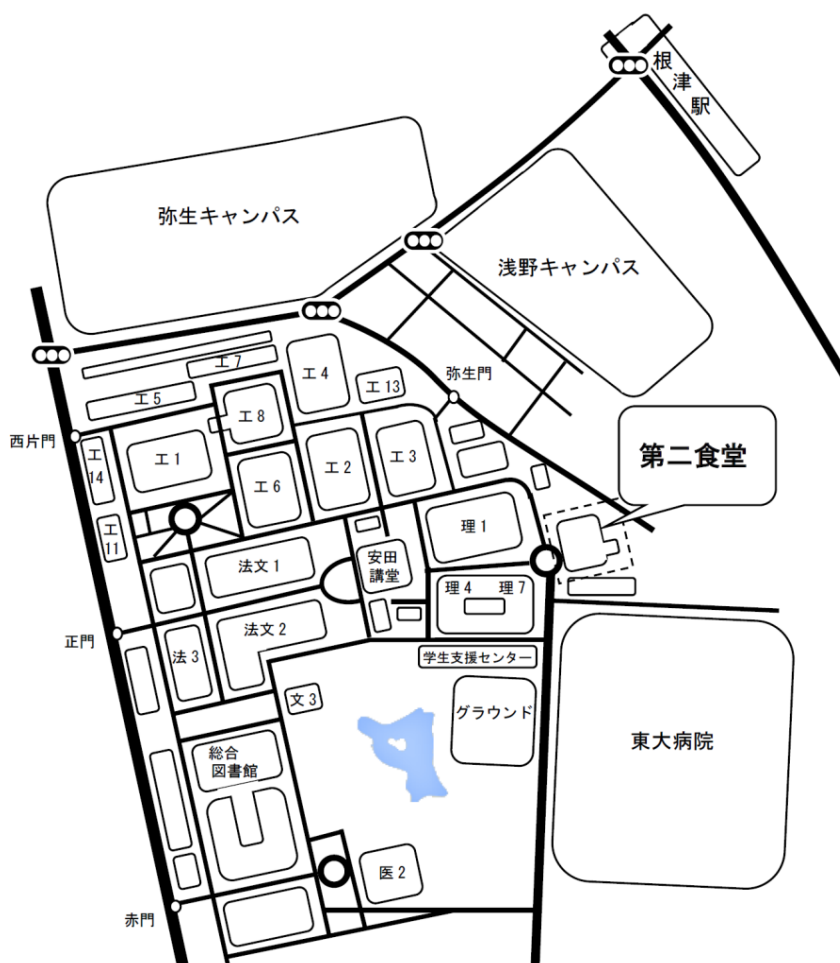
根津駅

弥生キャンパス

浅野キャンパス

工7
工4
工13
弥生門
工5
工8
西片門
工14
工1
工6
工2
工3
第二食堂
工11
理1
安田講堂
法文1
理4
理7
正門
法文2
法3
学生支援センター
文3
グラウンド
東大病院
総合図書館
医2
赤門